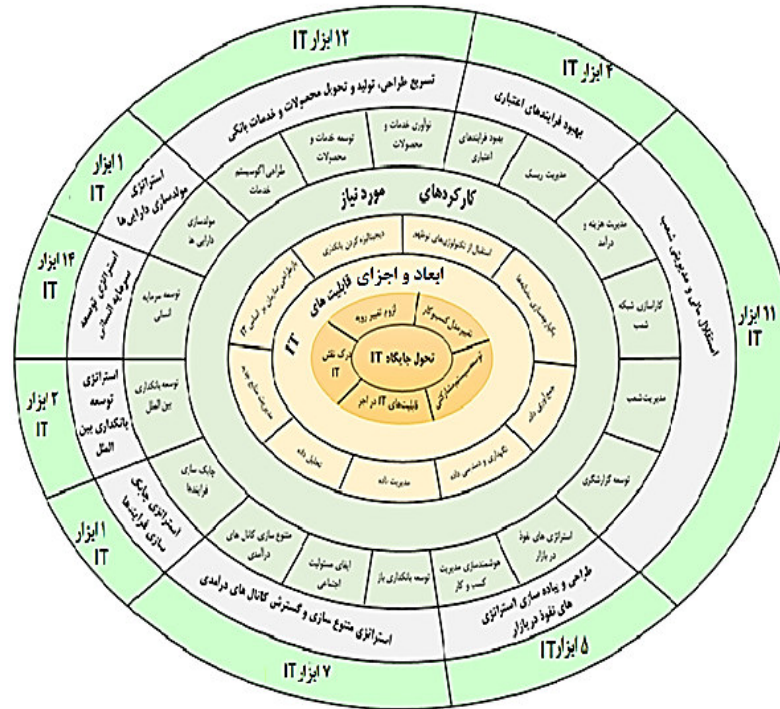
۱۲ ابزار IT
تسریع طراحی، تولید و تحول محصولات و خدمات بانکی
۴ ابزار IT
بهبود فرایندهای اعتباری
۱ ابزار IT
استراتژی مولدسازی دارایی ها
طراحی اکوسیستم خدمات
توسعه خدمات و محصولات
نوآوری خدمات و محصولات
بهبود فرایندهای اعتباری
مدیریت ریسک
استقلال مالی و مدیریتی شعب
۱۱ ابزار IT
کارکردهای مورد نیاز
مولدسازی دارایی ها
دیجیتالیزه کردن بانکداری
استفاده از تکنولوژی های نوظهور
مدیریت هزینه و درآمد
۱۴ ابزار IT
استراتژی توسعه سرمایه انسانی
ابعاد و اجزای قابلیت های IT
بازطراحی سازمان و ساختار IT
یکپارچه سازی سامانه ها
کارآمدی شبکه شعب
توسعه سرمایه انسانی
لزوم تغییر رویه
تغییر مدل کسب و کار
درک نقش IT
تحول جایگاه IT
توسعه سیستم مشترکین
قابلیت های IT در اجرا
مدیریت منابع بومی
مدیریت شعب
۲ ابزار IT
استراتژی توسعه بانکداری بین الملل
توسعه بانکداری بین الملل
حکمرانی داده
تحلیل داده
نگهداری و حفاظت داده
مدیریت داده
توسعه گزارشگیری
چابک سازی فرایندها
استراتژی چابک سازی فرایندها
۱ ابزار IT
متنوع سازی کانال های درآمدی
ایفای مسئولیت اجتماعی
توسعه بانکداری باز
هوشمندسازی مدیریت کسب و کار
استراتژی های نفوذ در بازار
طراحی و پیاده سازی استراتژی های نفوذ در بازار
استراتژی متنوع سازی و گسترش کانال های درآمدی
۷ ابزار IT
۵ ابزار IT